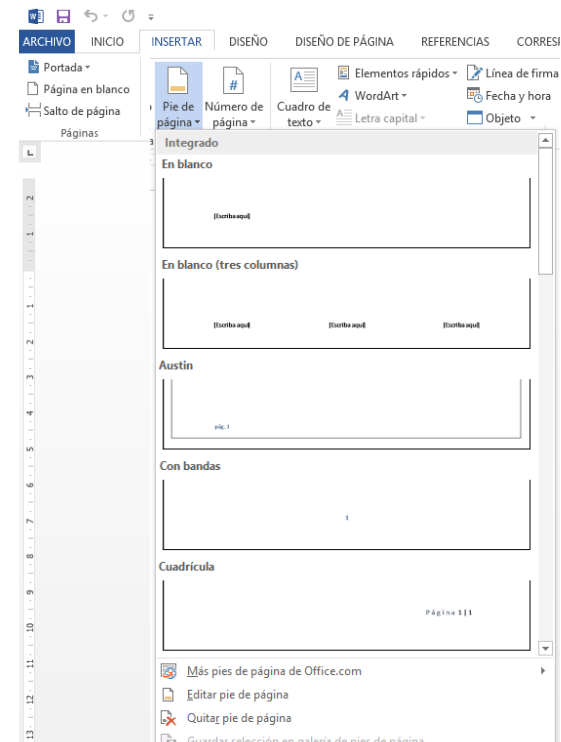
ARCHIVO INICIO INSERTAR DISEÑO DISEÑO DE PÁGINA REFERENCIAS CORRESI

Portada
Página en blanco
Salto de página
Páginas

Pie de página
Número de página
Cuadro de texto
Elementos rápidos
WordArt
Letra capital
Línea de firma
Fecha y hora
Objeto

Integrado
En blanco
[Escriba aquí]
En blanco (tres columnas)
[Escriba aquí] [Escriba aquí] [Escriba aquí]
Austin
pág. 1
Con bandas
1
Cuadrícula
Página 1 | 1

Más pies de página de Office.com
Editar pie de página
Quitar pie de página
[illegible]